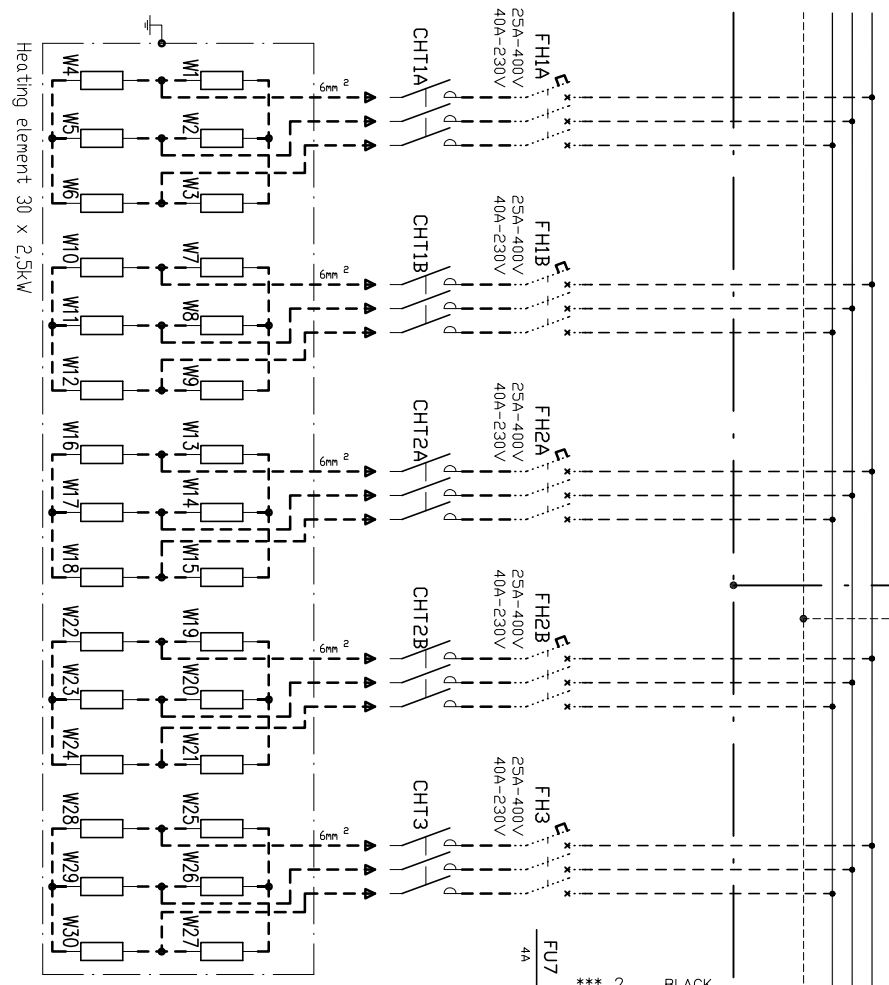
Heating element 30 x 2,5kW

W4
W1
W5
W2
W6
W3
6mm ²
CHT1A
FH1A
25A-400V
40A-230V

W10
W7
W11
W8
W12
W9
6mm ²
CHT1B
FH1B
25A-400V
40A-230V

W16
W13
W17
W14
W18
W15
6mm ²
CHT2A
FH2A
25A-400V
40A-230V

W22
W19
W23
W20
W24
W21
6mm ²
CHT2B
FH2B
25A-400V
40A-230V

W28
W25
W29
W26
W30
W27
6mm ²
CHT3
FH3
25A-400V
40A-230V

FU7
4A
*** 2 BLACK